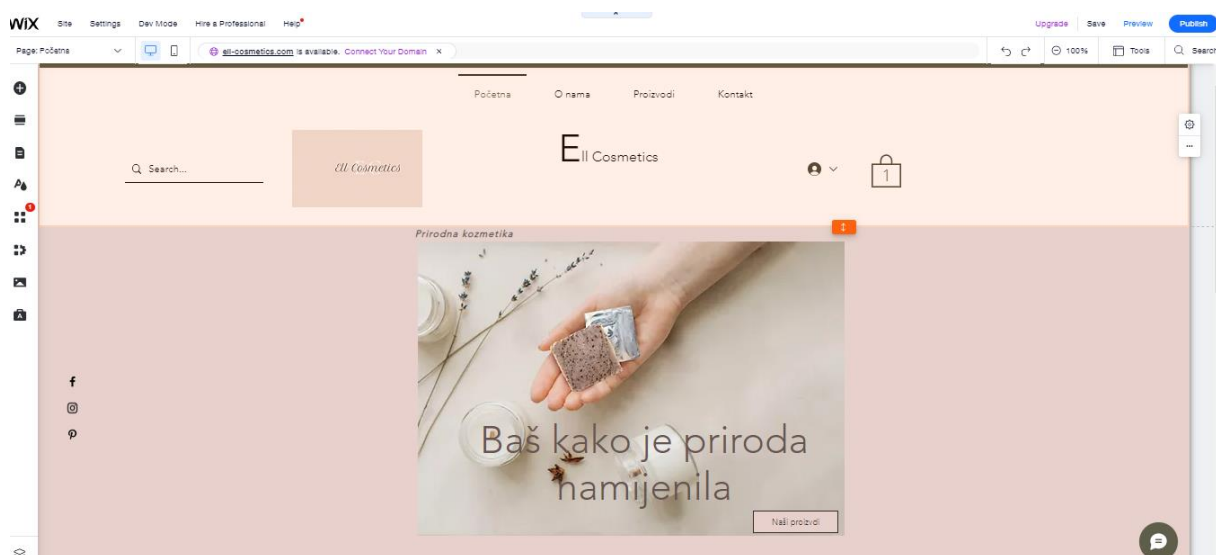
WiX Site Settings Dev Mode Hire a Professional Help

Upgrade Save Preview Publish

Page: Početna

ell-cosmetics.com is available. Connect Your Domain ×

100% Tools Search

Početna O nama Proizvodi Kontakt

Search...

Ell Cosmetics

Ell Cosmetics

1

Prirodna kozmetika

Baš kako je priroda namijenila

Naši proizvdi